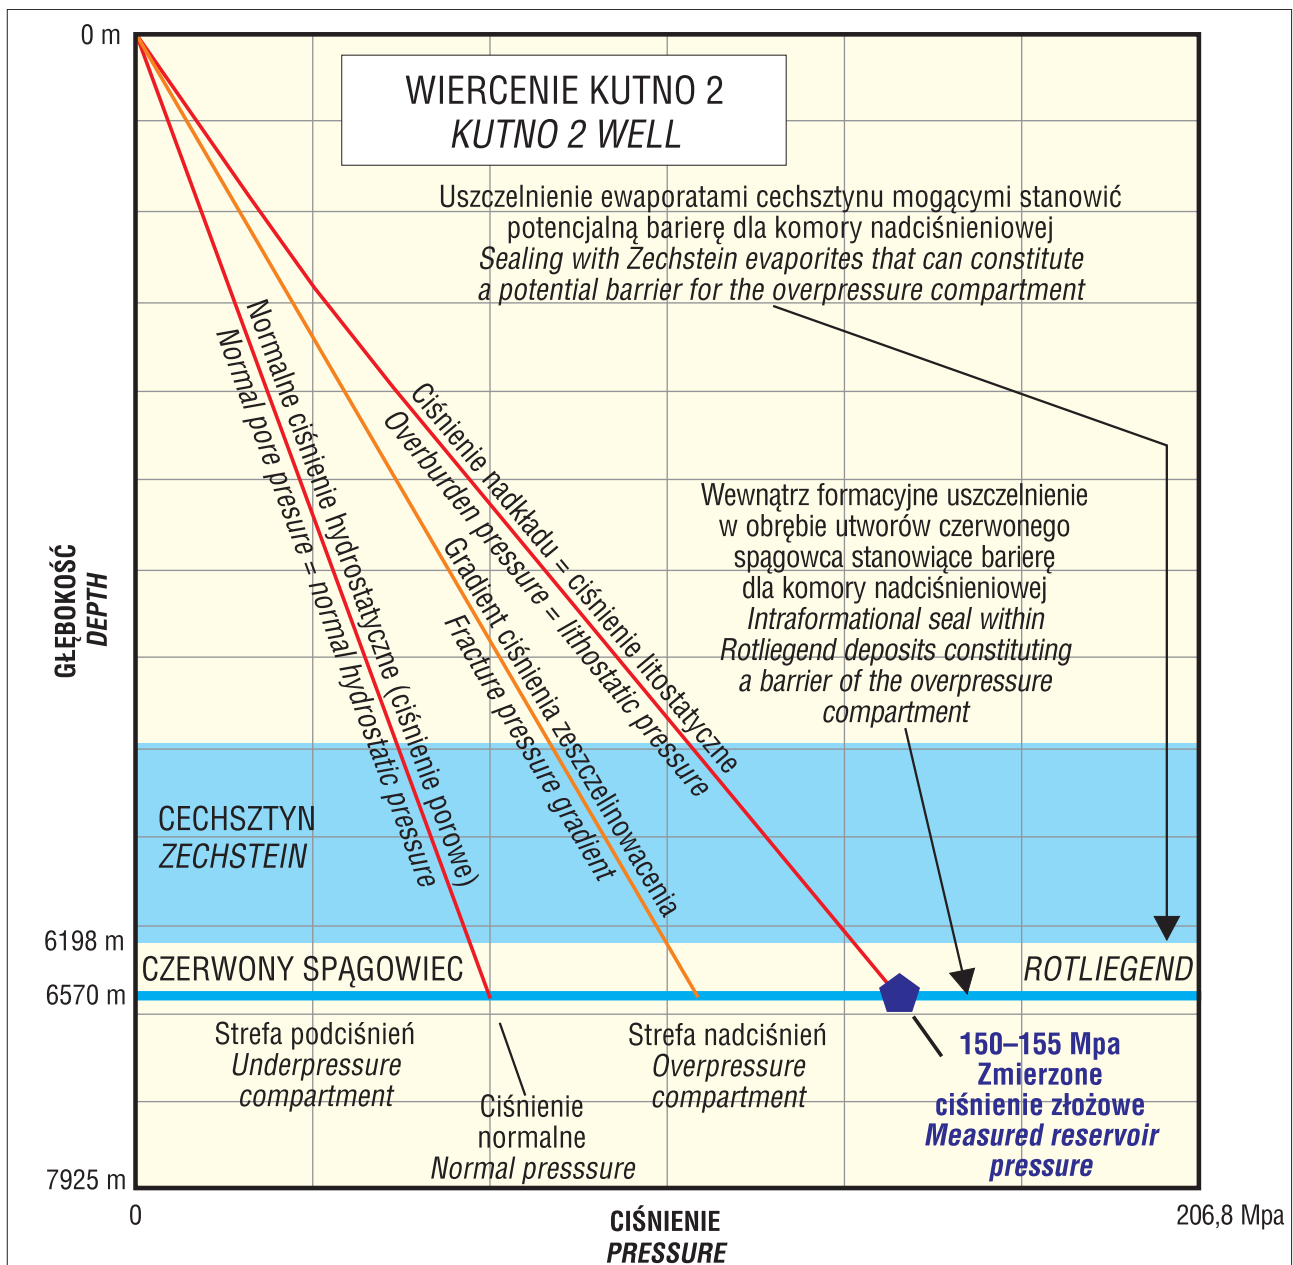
0 m

WIERCENIE KUTNO 2
*KUTNO 2 WELL*

Uszczelnienie ewaporatami cechsztynu mogącymi stanowić potencjalną barierę dla komory nadciśnieniowej
*Sealing with Zechstein evaporites that can constitute a potential barrier for the overpressure compartment*

Normalne ciśnienie hydrostatyczne (ciśnienie porowe)
Normal pore presure = normal hydrostatic pressure

Gradient ciśnienia zeszczelinowacenia
Fracture pressure gradient

Ciśnienie nadkładu = ciśnienie litostatyczne
Overburden pressure = lithostatic pressure

Wewnątrz formacyjne uszczelnienie w obrębie utworów czerwonego spągowca stanowiące barierę dla komory nadciśnieniowej
*Intraformational seal within Rotliegend deposits constituting a barrier of the overpressure compartment*

GŁĘBOKOŚĆ
*DEPTH*

CECHSZTYN
*ZECHSTEIN*

6198 m

CZERWONY SPĄGOWIEC

*ROTLIEGEND*

6570 m

Strefa podciśnień
*Underpressure compartment*

Ciśnienie normalne
*Normal presssure*

Strefa nadciśnień
*Overpressure compartment*

150–155 Mpa
Zmierzone ciśnienie złożowe
*Measured reservoir pressure*

7925 m

0

CIŚNIENIE
*PRESSURE*

206,8 Mpa